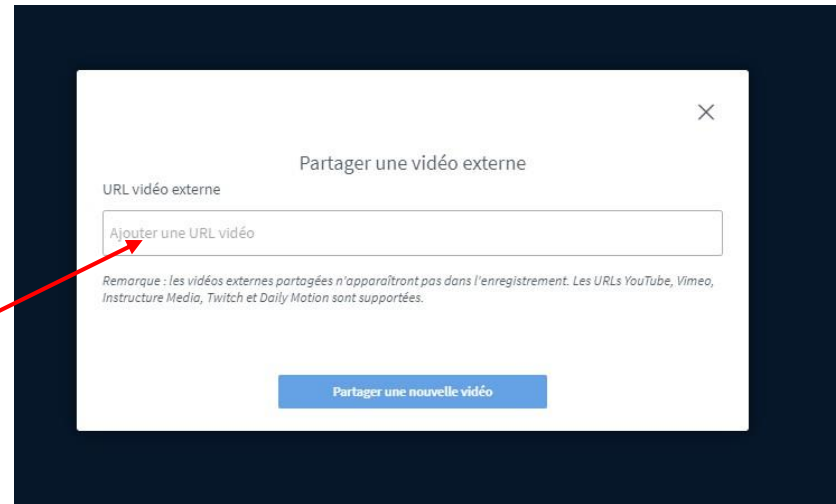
×

Partager une vidéo externe

URL vidéo externe

Ajouter une URL vidéo

Remarque : les vidéos externes partagées n'apparaîtront pas dans l'enregistrement. Les URLs YouTube, Vimeo, Instructure Media, Twitch et Daily Motion sont supportées.

Partager une nouvelle vidéo